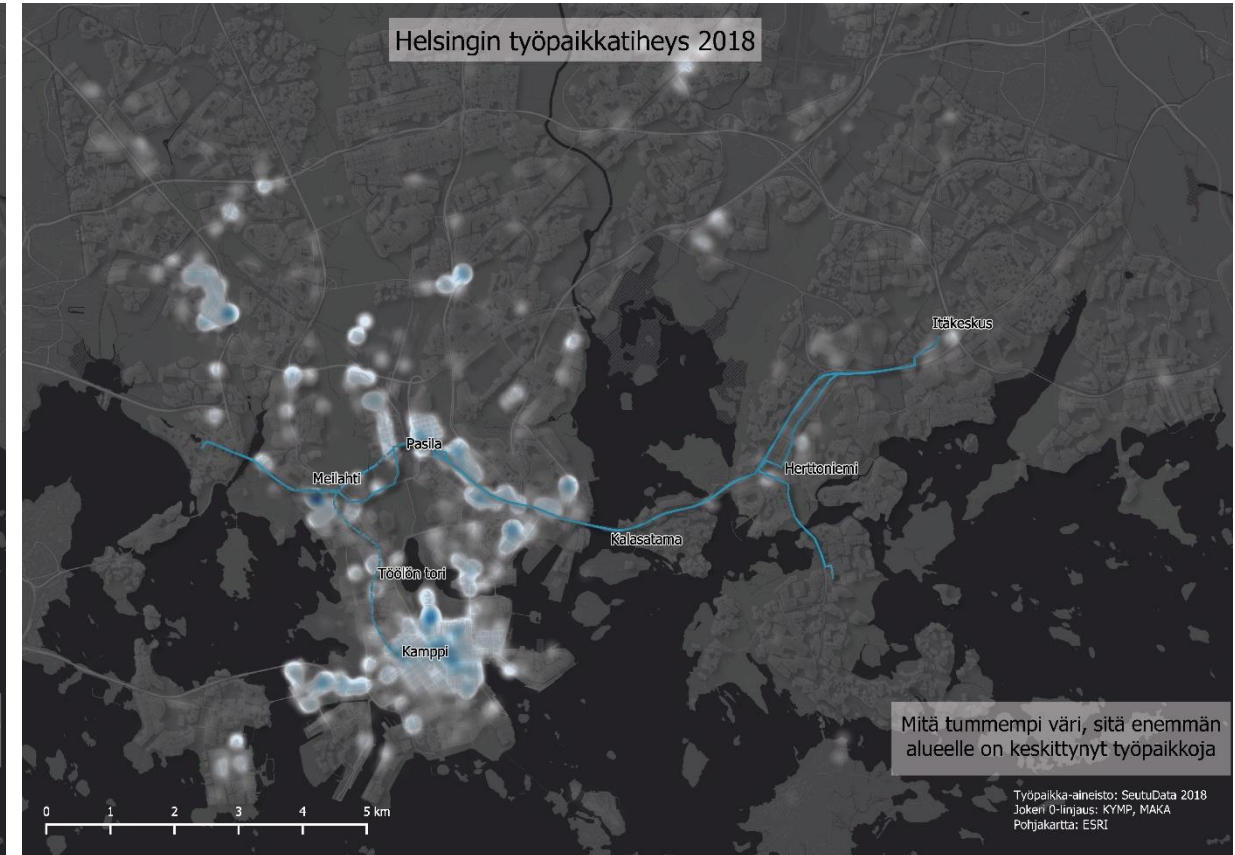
Helsingin työpaikkatiheys 2018

Itäkeskus

Pasila

Meilahti

Herttoniemi

Kalasatama

Töölön tori

Kamppi

Mitä tummempi väri, sitä enemmän alueelle on keskittynyt työpaikkoja

0 1 2 3 4 5 km

Työpaikka-aineisto: SeutuData 2018
Jokeri 0-linjaus: KYMP, MAKA
Pohjakartta: ESRI